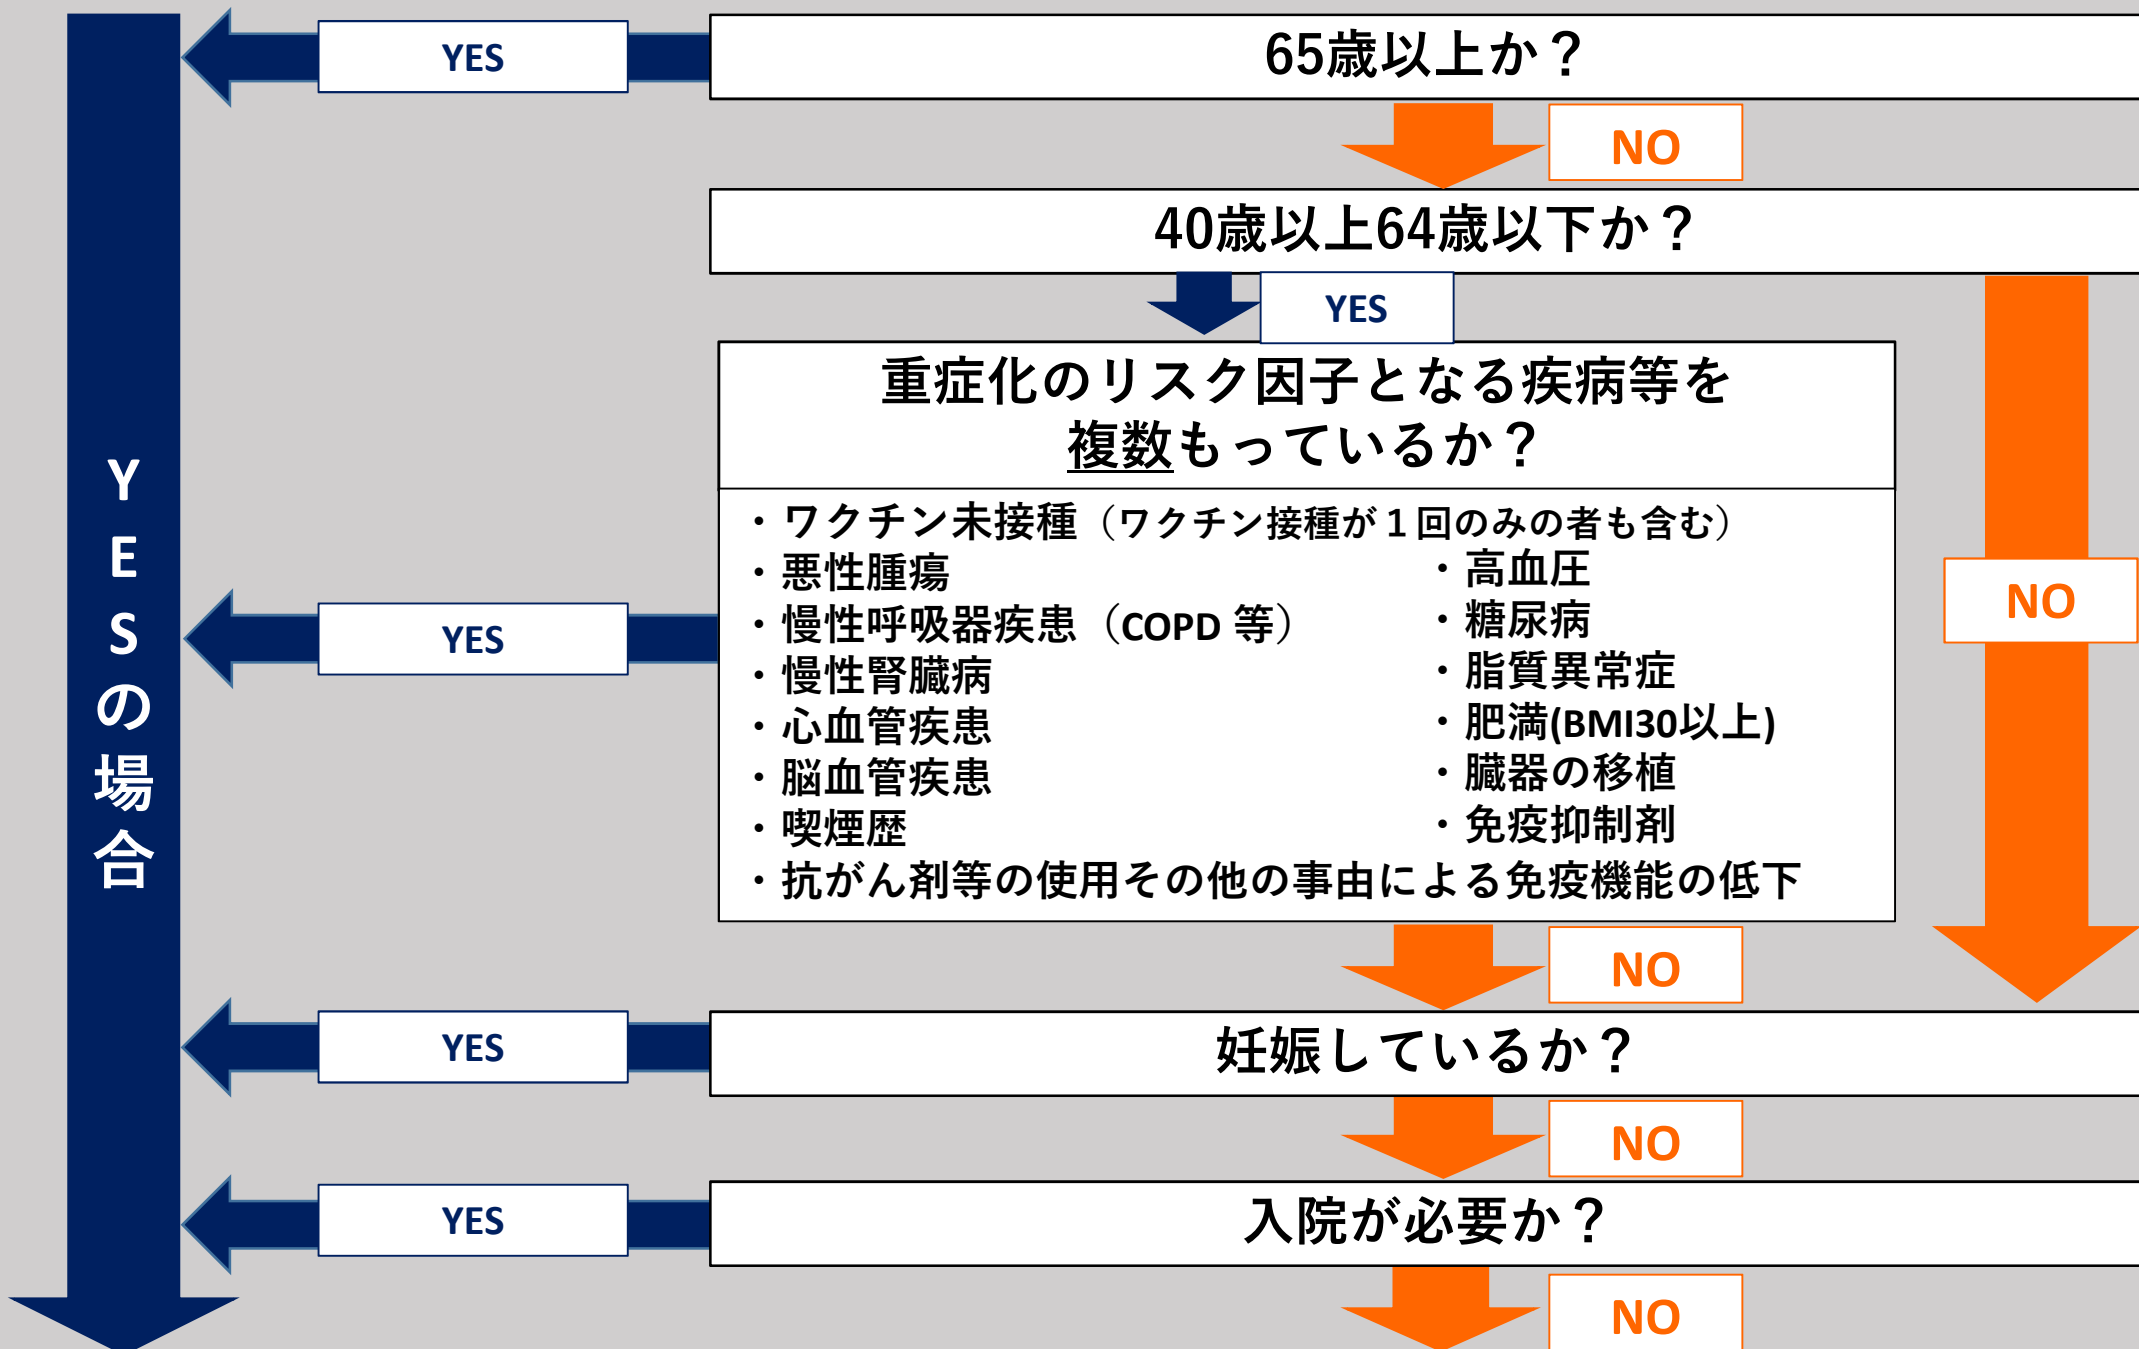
YES

65歳以上か？

NO

40歳以上64歳以下か？

YES

重症化のリスク因子となる疾病等を複数もっているか？

・ワクチン未接種（ワクチン接種が１回のみの者も含む）
・悪性腫瘍
・慢性呼吸器疾患（COPD 等）
・慢性腎臓病
・心血管疾患
・脳血管疾患
・喫煙歴
・高血圧
・糖尿病
・脂質異常症
・肥満(BMI30以上)
・臓器の移植
・免疫抑制剤
・抗がん剤等の使用その他の事由による免疫機能の低下

YES

NO

NO

YES

妊娠しているか？

NO

YES

入院が必要か？

NO

YESの場合